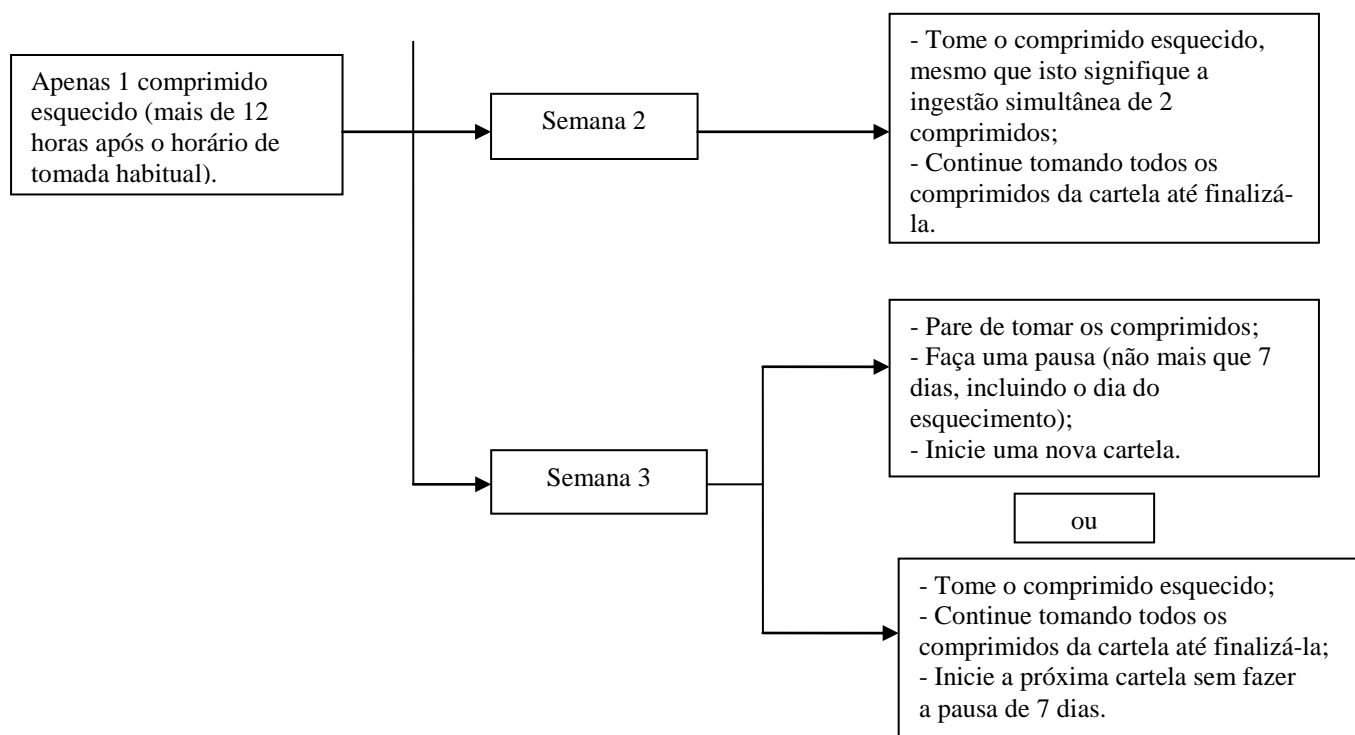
Apenas 1 comprimido esquecido (mais de 12 horas após o horário de tomada habitual).

Semana 2

- Tome o comprimido esquecido, mesmo que isto signifique a ingestão simultânea de 2 comprimidos;
- Continue tomando todos os comprimidos da cartela até finalizá-la.

Semana 3

- Pare de tomar os comprimidos;
- Faça uma pausa (não mais que 7 dias, incluindo o dia do esquecimento);
- Inicie uma nova cartela.

ou

- Tome o comprimido esquecido;
- Continue tomando todos os comprimidos da cartela até finalizá-la;
- Inicie a próxima cartela sem fazer a pausa de 7 dias.